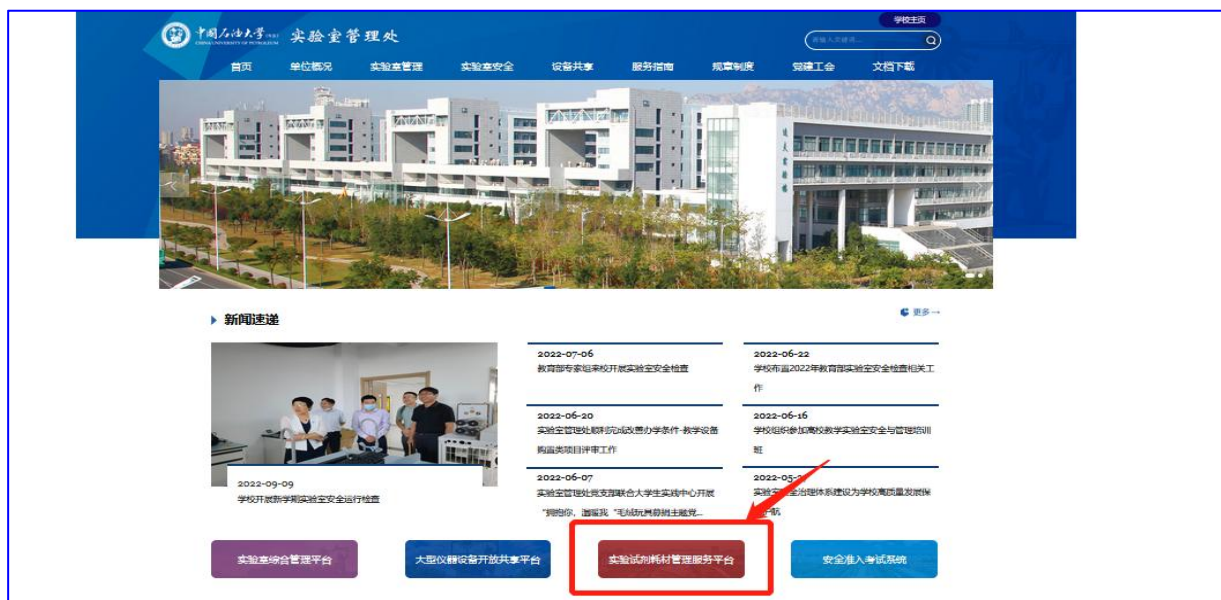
中国石油大学(华东)
CHINA UNIVERSITY OF PETROLEUM
实验室管理处

学校主页
请输入关键词

首页　单位概况　实验室管理　实验室安全　设备共享　服务指南　规章制度　党建工会　文档下载

▶ 新闻速递

更多→

2022-09-09
学校开展新学期实验室安全运行检查

2022-07-06
教育部专家组来校开展实验室安全检查

2022-06-22
学校布置2022年教育部实验室安全检查相关工作

2022-06-20
实验室管理处顺利完成改善办学条件-教学设备购置类项目评审工作

2022-06-16
学校组织参加高校教学实验室安全与管理培训班

2022-06-07
实验室管理处党支部联合大学生实践中心开展"拥抱你，温暖我"毛绒玩具募捐主题党...

2022-05-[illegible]
实验室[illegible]治理体系建设为学校高质量发展保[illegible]航

实验室综合管理平台

大型仪器设备开放共享平台

实验试剂耗材管理服务平台

安全准入考试系统